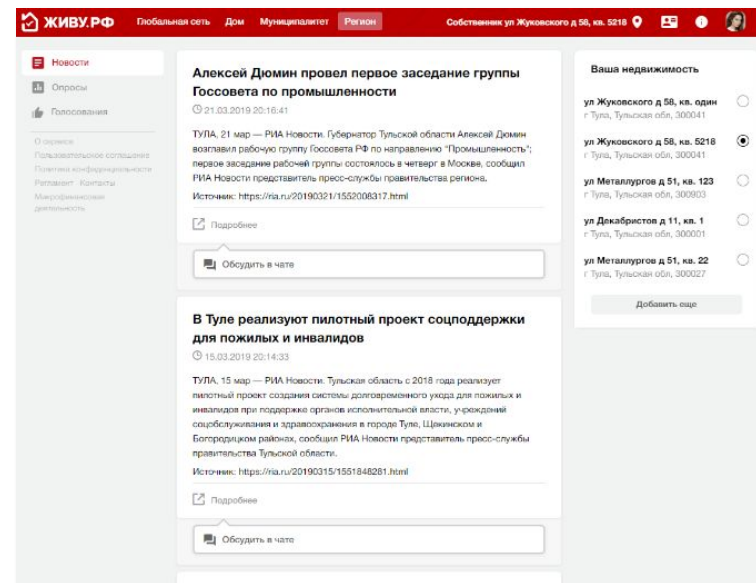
ЖИВУ.РФ Глобальная сеть Дом Муниципалитет Регион Собственник ул Жуковского д 58, кв. 5218

Новости
Опросы
Голосования

О сервисе
Пользовательское соглашение
Политика конфиденциальности
Регламент Контакты
Микрофинансовая деятельность

Алексей Дюмин провел первое заседание группы Госсовета по промышленности
21.03.2019 20:16:41

ТУЛА, 21 мар — РИА Новости. Губернатор Тульской области Алексей Дюмин возглавил рабочую группу Госсовета РФ по направлению "Промышленность"; первое заседание рабочей группы состоялось в четверг в Москве, сообщил РИА Новости представитель пресс-службы правительства региона.
Источник: https://ria.ru/20190321/1552008317.html

Подробнее

Обсудить в чате

В Туле реализуют пилотный проект соцподдержки для пожилых и инвалидов
15.03.2019 20:14:33

ТУЛА, 15 мар — РИА Новости. Тульская область с 2018 года реализует пилотный проект создания системы долговременного ухода для пожилых и инвалидов при поддержке органов исполнительной власти, учреждений соцобслуживания и здравоохранения в городе Туле, Щекинском и Богородицком районах, сообщил РИА Новости представитель пресс-службы правительства Тульской области.
Источник: https://ria.ru/20190315/1551848281.html

Подробнее

Обсудить в чате

Ваша недвижимость

ул Жуковского д 58, кв. один
г Тула, Тульская обл, 300041

ул Жуковского д 58, кв. 5218
г Тула, Тульская обл, 300041

ул Металлургов д 51, кв. 123
г Тула, Тульская обл, 300903

ул Декабристов д 11, кв. 1
г Тула, Тульская обл, 300001

ул Металлургов д 51, кв. 22
г Тула, Тульская обл, 300027

Добавить еще